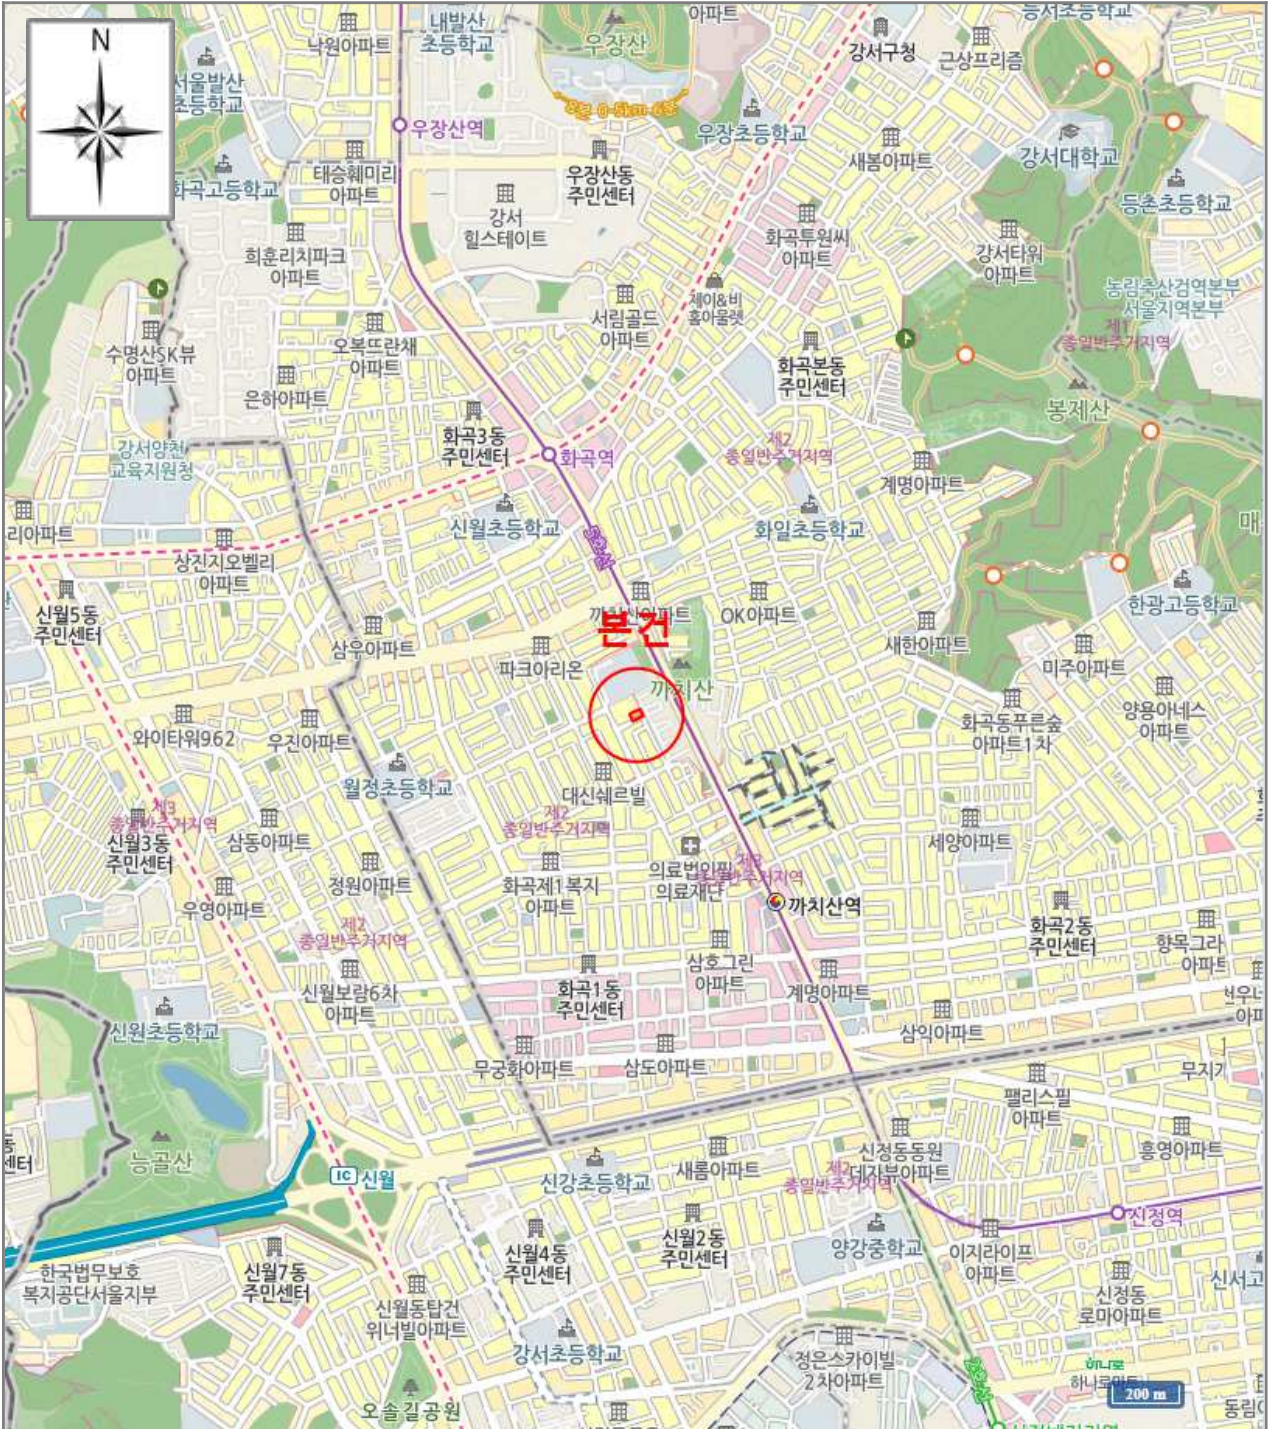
N

낙원아파트
내발산 초등학교
우장산
아파트
등서초등학교
강서구청
근상프리즘
서울발산 초등학교
우장산역
우장초등학교
강서대학교
새봄아파트
화곡고등학교
태승훼미리 아파트
우장산동 주민센터
등촌초등학교
강서 힐스테이트
화곡투원씨 아파트
강서타워 아파트
희훈리치파크 아파트
제이&비 홈아울렛
서림골드 아파트
농림축산검역본부 서울지역본부
수명산SK뷰 아파트
오복뜨란채 아파트
제1 종일반주거지역
은하아파트
화곡본동 주민센터
봉제산
강서양천 교육지원청
화곡3동 주민센터
화곡역
제2 종일반주거지역
계명아파트
리아파트
신월초등학교
화일초등학교
상진지오벨리 아파트
까치산아파트
OK아파트
한광고등학교
신월5동 주민센터
본건
삼우아파트
새한아파트
파크아리온
미주아파트
까치산
양용아네스 아파트
와이타워962
우진아파트
화곡동푸른숲 아파트1차
월정초등학교
대신쉐르빌
제3 종일반주거지역
제2 종일반주거지역
세양아파트
신월3동 주민센터
삼동아파트
의료법인 의료재단
제3 종일반주거지역
정원아파트
화곡제1복지 아파트
까치산역
우영아파트
화곡2동 주민센터
향목그라 아파트
제2 종일반주거지역
삼호그린 아파트
신월보람6차 아파트
화곡1동 주민센터
계명아파트
삼익아파트
신원초등학교
무궁화아파트
삼도아파트
무지개
팰리스필 아파트
능골산
신정동동원 데자뷰아파트
흥영아파트
새롬아파트
IC 신월
신강초등학교
제2 종일반주거지역
신정역
양강중학교
이지라이프 아파트
신서고
한국법무보호 복지공단서울지부
신월7동 주민센터
신월4동 주민센터
신월2동 주민센터
신정동 로마아파트
신월동탑건 위너빌아파트
강서초등학교
정은스카이빌 2차아파트
하나로마트
200 m
오솔길공원